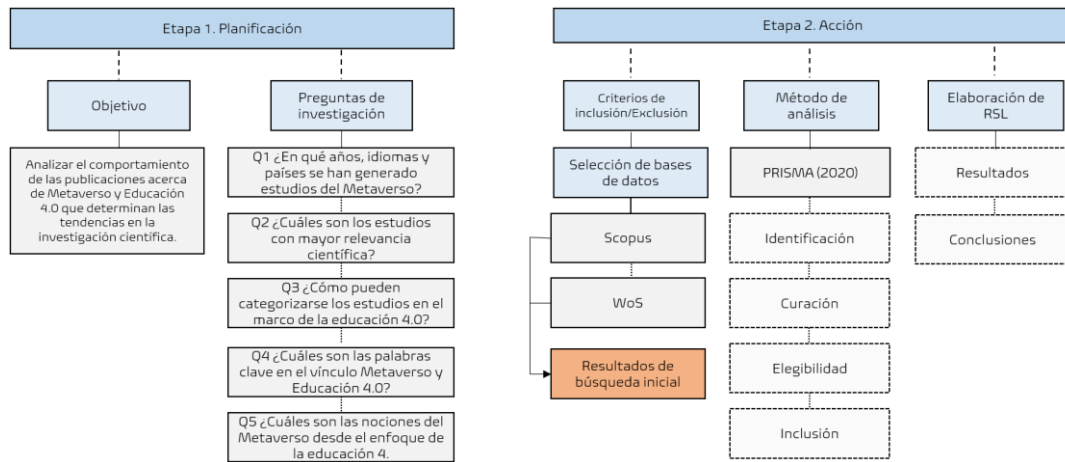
Etapa 1. Planificación

Objetivo

Analizar el comportamiento de las publicaciones acerca de Metaverso y Educación 4.0 que determinan las tendencias en la investigación científica.

Preguntas de investigación

Q1 ¿En qué años, idiomas y países se han generado estudios del Metaverso?

Q2 ¿Cuáles son los estudios con mayor relevancia científica?

Q3 ¿Cómo pueden categorizarse los estudios en el marco de la educación 4.0?

Q4 ¿Cuáles son las palabras clave en el vínculo Metaverso y Educación 4.0?

Q5 ¿Cuáles son las nociones del Metaverso desde el enfoque de la educación 4.

Etapa 2. Acción

Criterios de inclusión/Exclusión

Selección de bases de datos

Scopus

WoS

Resultados de búsqueda inicial

Método de análisis

PRISMA (2020)

Identificación

Curación

Elegibilidad

Inclusión

Elaboración de RSL

Resultados

Conclusiones